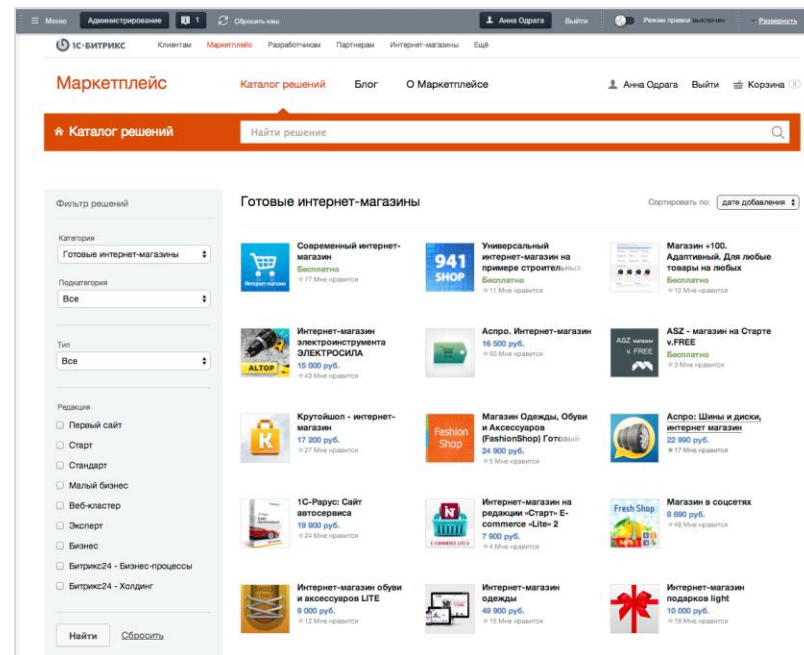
≡ Меню Администрирование 1 Сбросить кеш Анна Одрага Выйти Режим правки выключен Развернуть

1С-БИТРИКС Клиентам Маркетплейс Разработчикам Партнерам Интернет-магазины Ещё

Маркетплейс Каталог решений Блог О Маркетплейсе Анна Одрага Выйти Корзина 0

Каталог решений Найти решение

Фильтр решений

Категория
Готовые интернет-магазины

Подкатегория
Все

Тип
Все

Редакция
Первый сайт
Старт
Стандарт
Малый бизнес
Веб-кластер
Эксперт
Бизнес
Битрикс24 - Бизнес-процессы
Битрикс24 - Холдинг

Найти Сбросить

Готовые интернет-магазины

Сортировать по: дате добавления

Современный интернет-магазин
Бесплатно
77 Мне нравится

Универсальный интернет-магазин на примере строительных
Бесплатно
11 Мне нравится

Магазин +100. Адаптивный. Для любые товары на любых
Бесплатно
10 Мне нравится

Интернет-магазин электроинструмента ЭЛЕКТРОСИЛА
15 000 руб.
43 Мне нравится

Аспро. Интернет-магазин
16 500 руб.
50 Мне нравится

ASZ - магазин на Старте v.FREE
Бесплатно
3 Мне нравится

Крутойшоп - интернет-магазин
17 200 руб.
27 Мне нравится

Магазин Одежды, Обуви и Аксессуаров (FashionShop) Готовый
24 900 руб.
5 Мне нравится

Аспро: Шины и диски, интернет магазин
22 990 руб.
17 Мне нравится

1С-Рарус: Сайт автосервиса
19 900 руб.
24 Мне нравится

Интернет-магазин на редакции «Старт» E-commerce «Lite» 2
7 900 руб.
4 Мне нравится

Магазин в соцсетях
8 690 руб.
48 Мне нравится

Интернет-магазин обуви и аксессуаров LITE
9 000 руб.
12 Мне нравится

Интернет-магазин одежды
49 900 руб.
15 Мне нравится

Интернет-магазин подарков light
10 000 руб.
18 Мне нравится